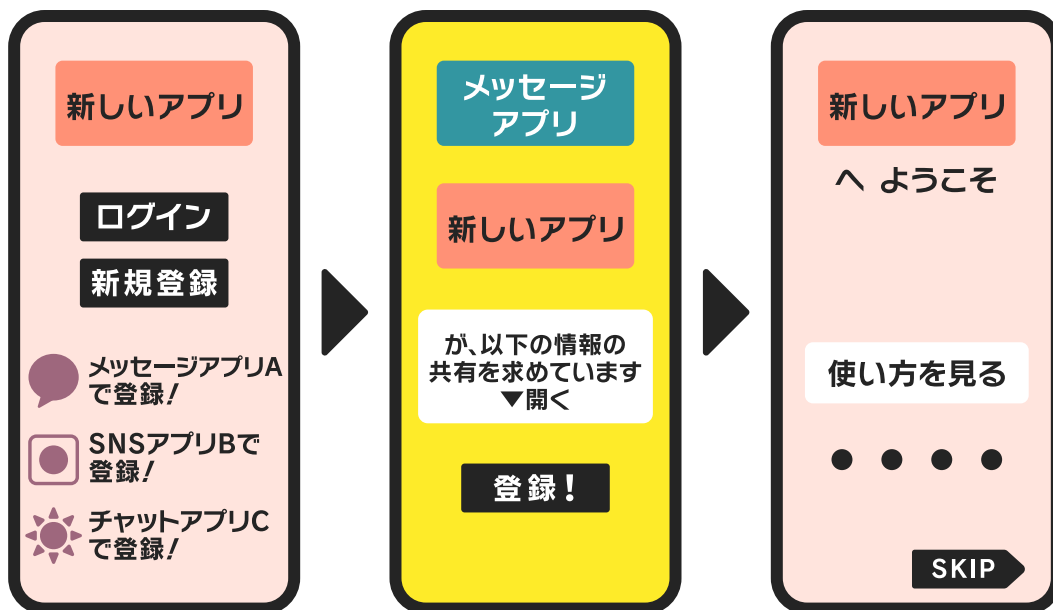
新しいアプリ

ログイン

新規登録

メッセージアプリAで登録！

SNSアプリBで登録！

チャットアプリCで登録！

メッセージアプリ

新しいアプリ

が、以下の情報の共有を求めています
▼開く

登録！

新しいアプリ
へ ようこそ

使い方を見る

● ● ● ●

SKIP